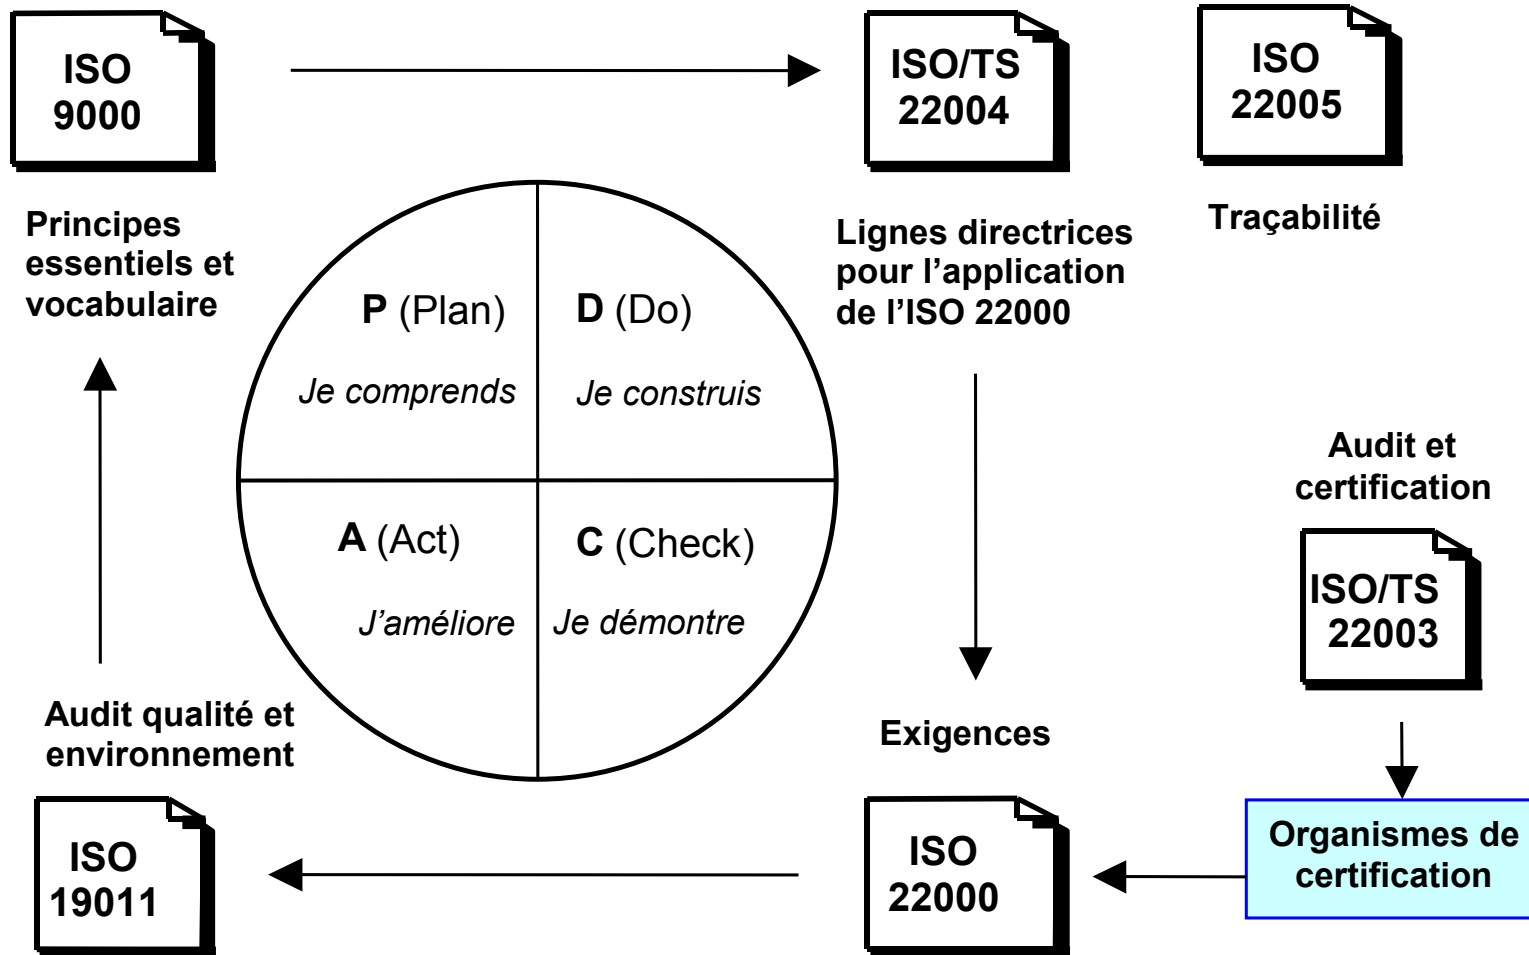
ISO 9000

ISO/TS 22004

ISO 22005

Principes essentiels et vocabulaire

P (Plan)

Je comprends

D (Do)

Je construis

Lignes directrices pour l'application de l'ISO 22000

Traçabilité

Audit et certification

A (Act)

J'améliore

C (Check)

Je démontre

ISO/TS 22003

Audit qualité et environnement

Exigences

ISO 19011

ISO 22000

Organismes de certification